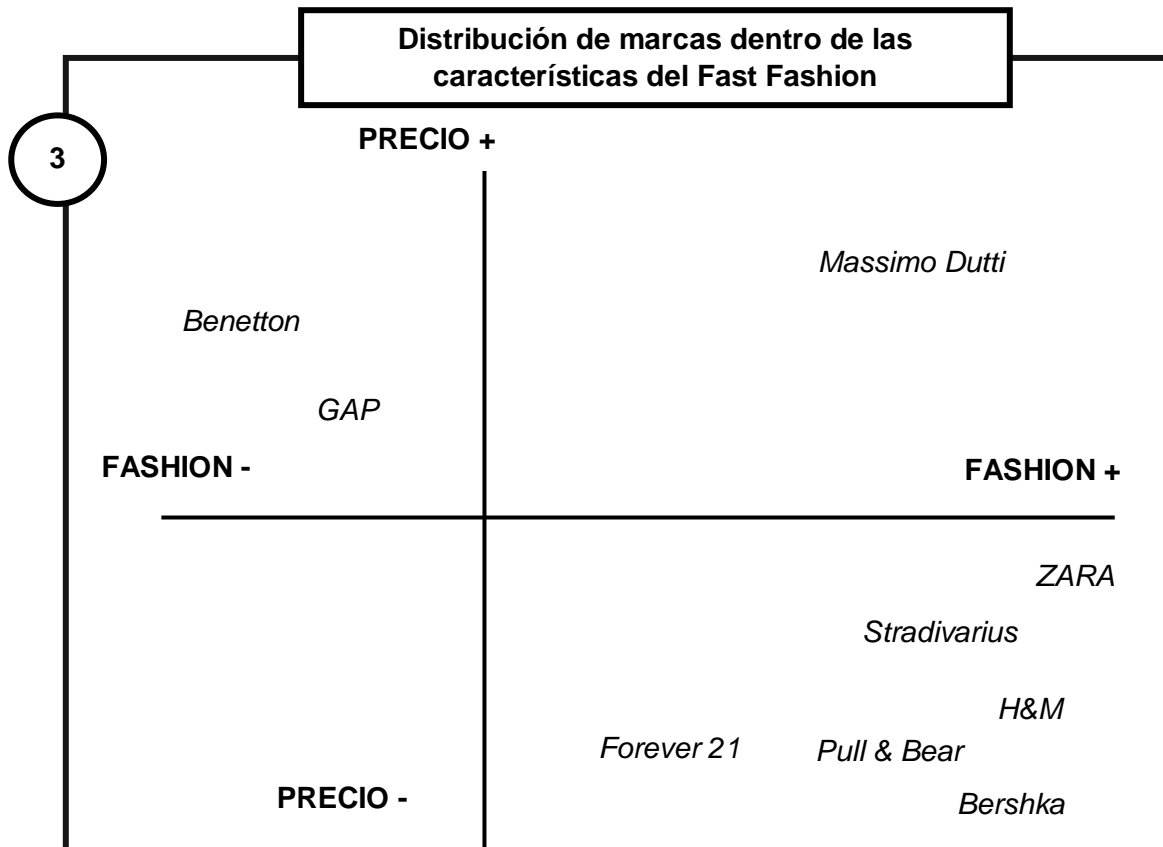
Distribución de marcas dentro de las características del Fast Fashion

3

PRECIO +

Massimo Dutti

Benetton

GAP

FASHION -

FASHION +

ZARA

Stradivarius

H&M

Forever 21

Pull & Bear

PRECIO -

Bershka